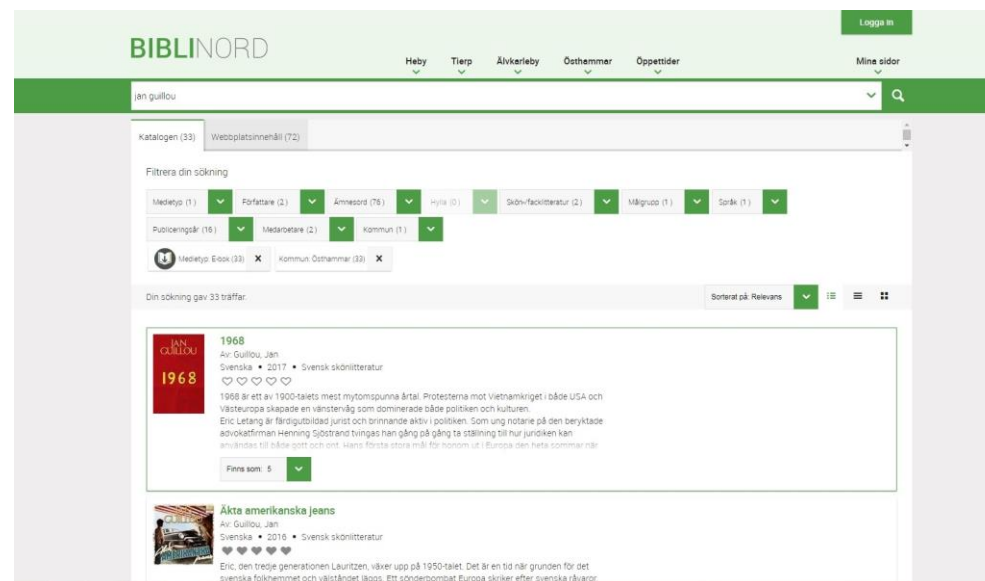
Logga in

BIBLINORD

Heby Tierp Älvkarleby Östhammar Öppettider Mina sidor

jan guillou

Katalogen (33) Webbplatsinnehåll (72)

Filtrera din sökning

Medietyp (1) Författare (2) Ämnesord (76) Hylla (0) Skönlitteratur (2) Målgrupp (1) Språk (1)

Publiceringsår (16) Medarbetare (2) Kommun (1)

Medietyp: E-bok (33) Kommun: Östhammar (33)

Din sökning gav 33 träffar.

Sorterat på: Relevans

JAN GUILLOU 1968

1968

Av: Guillou, Jan

Svenska • 2017 • Svensk skönlitteratur

1968 är ett av 1900-talets mest mytomspunna årtal. Protesterna mot Vietnamkriget i både USA och Västeuropa skapade en vänstervåg som dominerade både politiken och kulturen.

Eric Letang är färdigutbildad jurist och brinnande aktiv i politiken. Som ung notarie på den beryktade advokatfirman Henning Sjöstrand tvingas han gång på gång ta ställning till hur juridiken kan användas till både gott och ont. Hans första stora mål för honom ut i Europa den heta sommar när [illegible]

Finns som: 5

Äkta amerikanska jeans

Av: Guillou, Jan

Svenska • 2016 • Svensk skönlitteratur

Eric, den tredje generationen Lauritzen, växer upp på 1950-talet. Det är en tid när grunden för det svenska folkhemmet och välståndet läggs. Ett sönderbombat Europa skriker efter svenska råvaror.